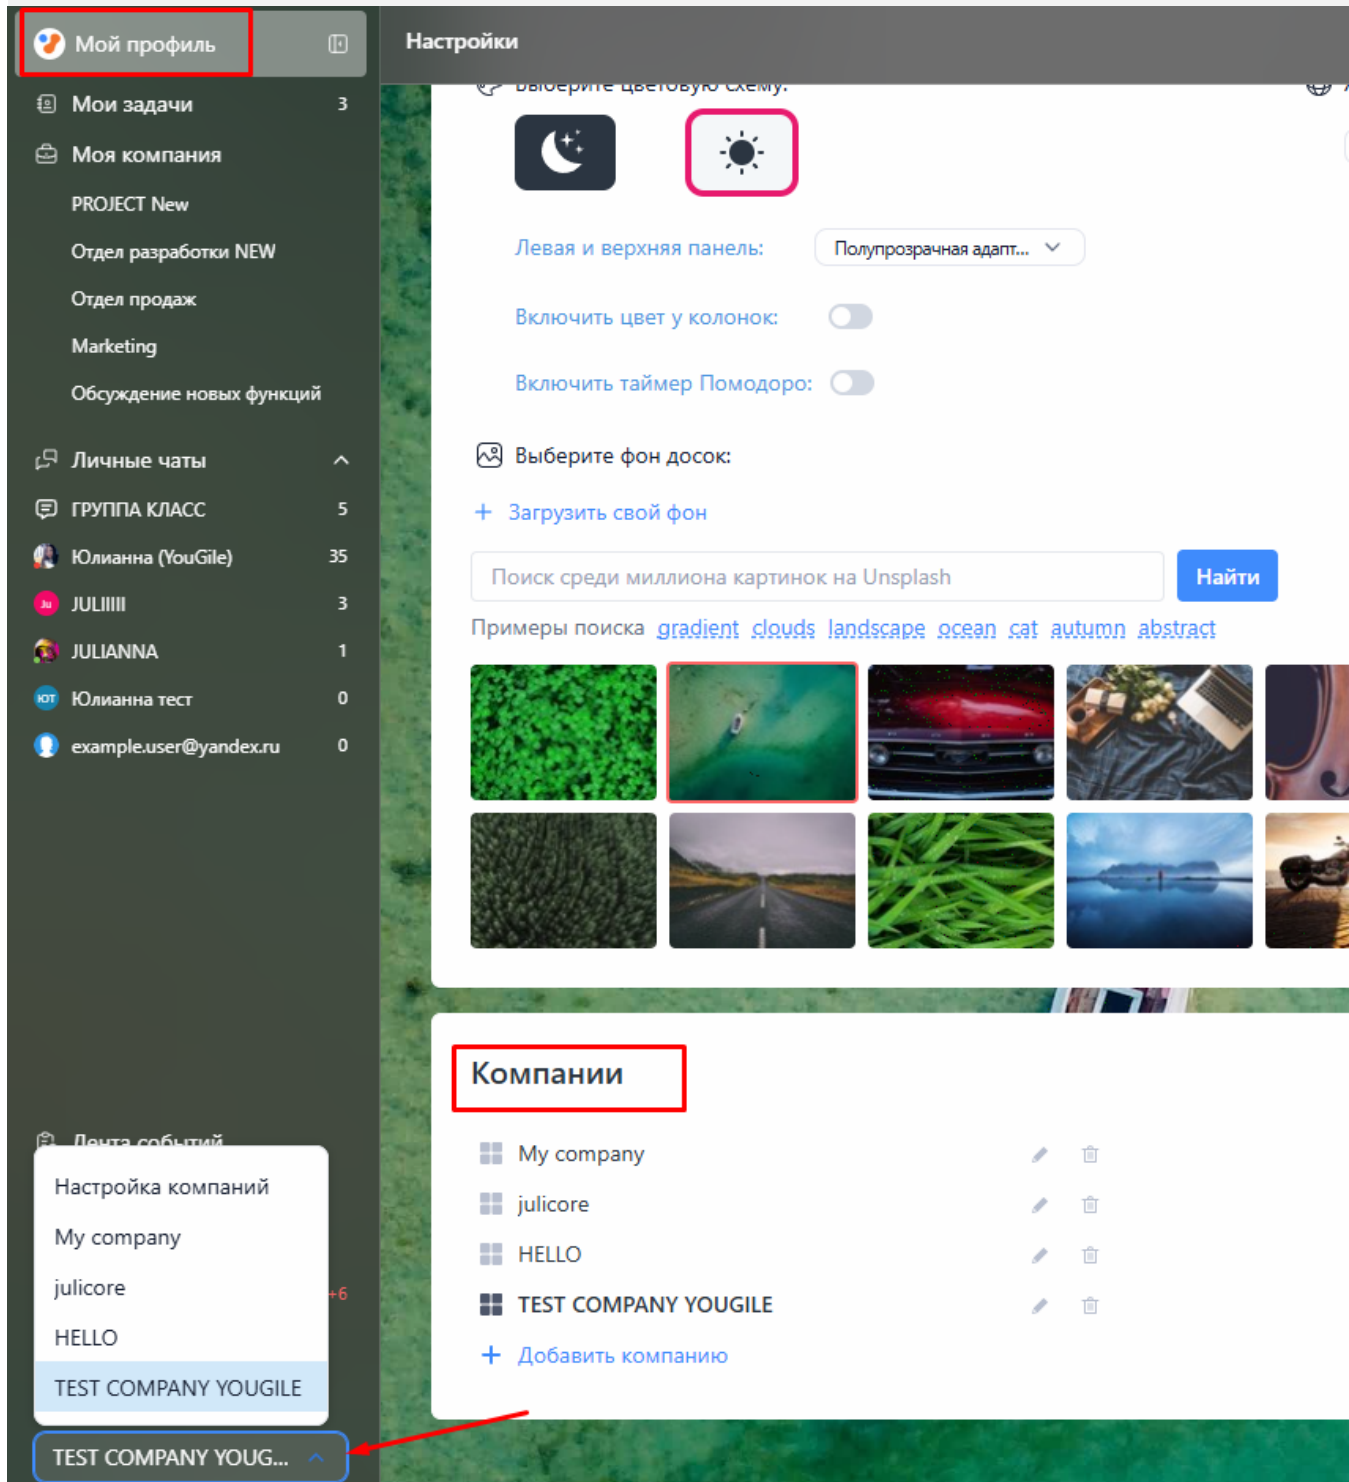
Мой профиль
Мои задачи 3
Моя компания
PROJECT New
Отдел разработки NEW
Отдел продаж
Marketing
Обсуждение новых функций
Личные чаты
ГРУППА КЛАСС 5
Юлианна (YouGile) 35
Ju JULIIIII 3
JULIANNA 1
ЮТ Юлианна тест 0
example.user@yandex.ru 0
Лента событий
Настройка компаний
My company
julicore
HELLO
TEST COMPANY YOUGILE
+6
TEST COMPANY YOUG...

Настройки
Выберите цветовую схему:
Левая и верхняя панель: Полупрозрачная адапт...
Включить цвет у колонок:
Включить таймер Помодоро:
Выберите фон досок:
+ Загрузить свой фон
Поиск среди миллиона картинок на Unsplash
Найти
Примеры поиска gradient clouds landscape ocean cat autumn abstract

Компании
My company
julicore
HELLO
TEST COMPANY YOUGILE
+ Добавить компанию